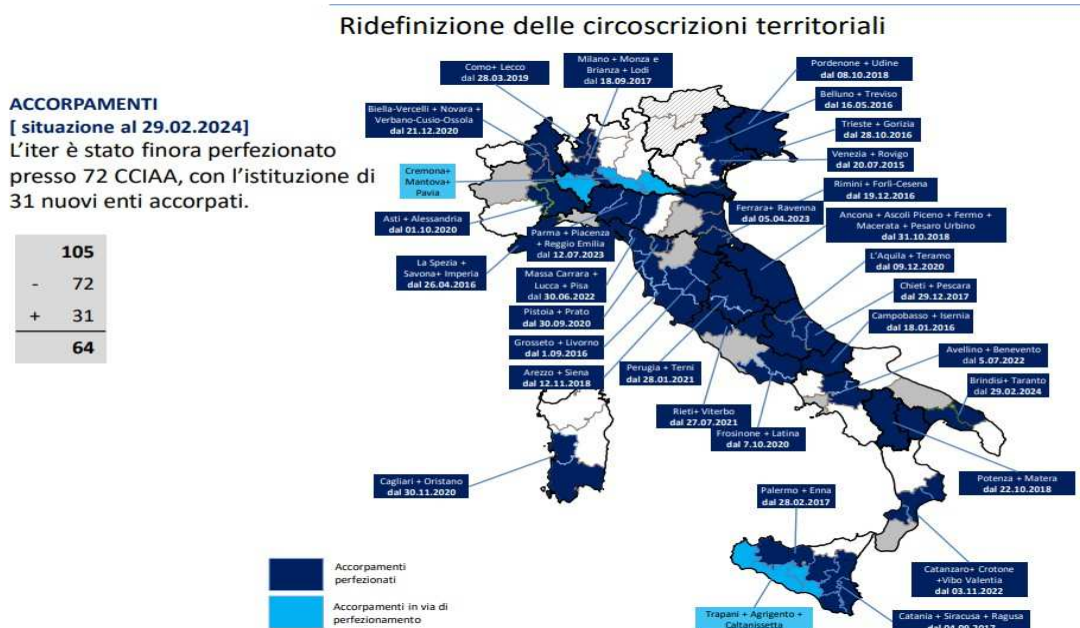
Ridefinizione delle circoscrizioni territoriali

ACCORPAMENTI
[ situazione al 29.02.2024]
L'iter è stato finora perfezionato presso 72 CCIAA, con l'istituzione di 31 nuovi enti accorpati.

|   | 105 |
|---|---|
| - | 72 |
| + | 31 |
|   | 64 |

Como+ Lecco
dal 28.03.2019

Milano + Monza e Brianza + Lodi
dal 18.09.2017

Pordenone + Udine
dal 08.10.2018

Biella-Vercelli + Novara + Verbano-Cusio-Ossola
dal 21.12.2020

Belluno + Treviso
dal 16.05.2016

Trieste + Gorizia
dal 28.10.2016

Venezia + Rovigo
dal 20.07.2015

Cremona+ Mantova+ Pavia

Rimini + Forlì-Cesena
dal 19.12.2016

Ferrara+ Ravenna
dal 05.04.2023

Asti + Alessandria
dal 01.10.2020

Ancona + Ascoli Piceno + Fermo + Macerata + Pesaro Urbino
dal 31.10.2018

Parma + Piacenza + Reggio Emilia
dal 12.07.2023

La Spezia + Savona+ Imperia
dal 26.04.2016

L'Aquila + Teramo
dal 09.12.2020

Massa Carrara + Lucca + Pisa
dal 30.06.2022

Chieti + Pescara
dal 29.12.2017

Pistoia + Prato
dal 30.09.2020

Campobasso + Isernia
dal 18.01.2016

Grosseto + Livorno
dal 1.09.2016

Avellino + Benevento
dal 5.07.2022

Arezzo + Siena
dal 12.11.2018

Perugia + Terni
dal 28.01.2021

Brindisi+ Taranto
dal 29.02.2024

Rieti+ Viterbo
dal 27.07.2021

Frosinone + Latina
dal 7.10.2020

Cagliari + Oristano
dal 30.11.2020

Potenza + Matera
dal 22.10.2018

Palermo + Enna
dal 28.02.2017

Accorpamenti perfezionati

Catanzaro+ Crotone +Vibo Valentia
dal 03.11.2022

Accorpamenti in via di perfezionamento

Trapani + Agrigento + Caltanissetta

Catania + Siracusa + Ragusa
dal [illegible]